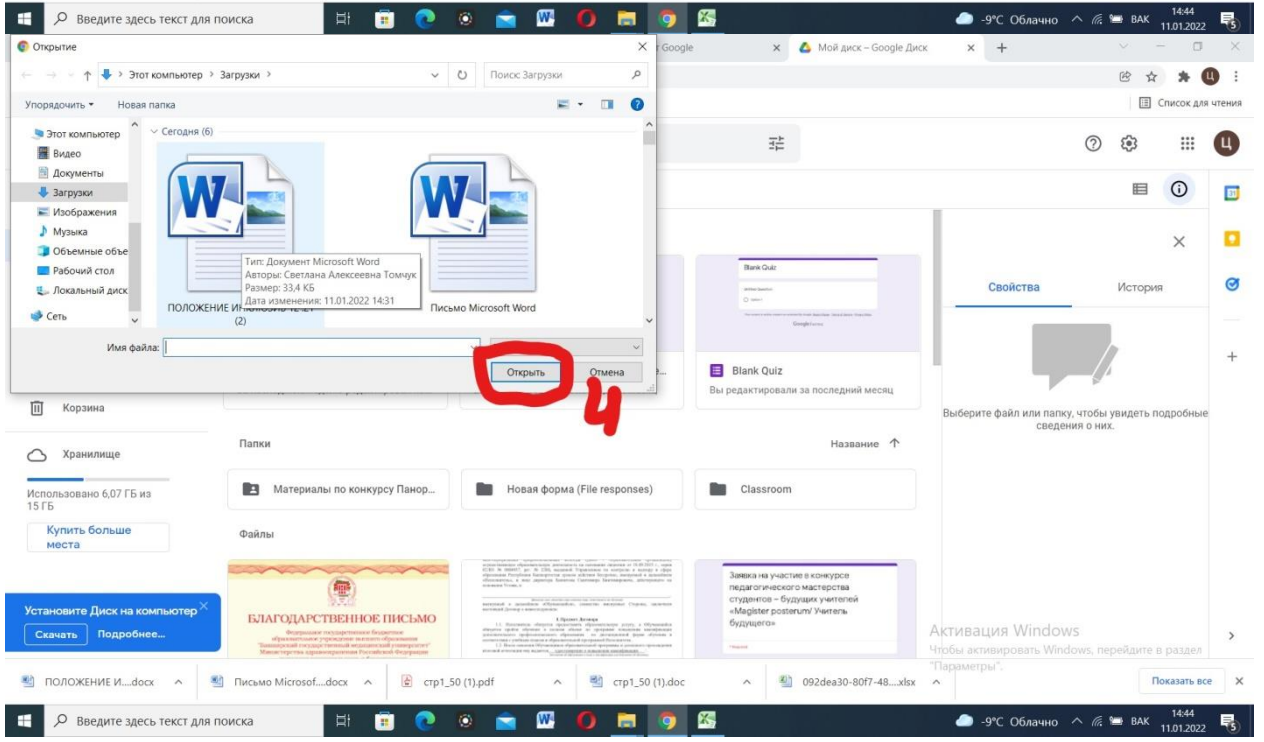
Введите здесь текст для поиска
-9°C Облачно
ВАК
14:44
11.01.2022
5

Открытие
Google
Мой диск – Google Диск
+
Этот компьютер › Загрузки ›
Поиск: Загрузки
Упорядочить ▾
Новая папка
Список для чтения
Этот компьютер
Видео
Документы
Загрузки
Изображения
Музыка
Объемные объе
Рабочий стол
Локальный диск
Сеть
Сегодня (6)
Тип: Документ Microsoft Word
Авторы: Светлана Алексеевна Томчук
Размер: 33,4 КБ
Дата изменения: 11.01.2022 14:31
ПОЛОЖЕНИЕ И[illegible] (2)
Письмо Microsoft Word
Имя файла:
Открыть
Отмена
4

Blank Quiz
Blank Quiz
Вы редактировали за последний месяц
Свойства
История
Выберите файл или папку, чтобы увидеть подробные сведения о них.
Корзина
Хранилище
Использовано 6,07 ГБ из 15 ГБ
Купить больше места
Папки
Название
Материалы по конкурсу Панор...
Новая форма (File responses)
Classroom
Файлы
БЛАГОДАРСТВЕННОЕ ПИСЬМО
Заявка на участие в конкурсе педагогического мастерства студентов – будущих учителей «Magister posterum/ Учитель будущего»
Установите Диск на компьютер
Скачать
Подробнее...
Активация Windows
Чтобы активировать Windows, перейдите в раздел "Параметры".
ПОЛОЖЕНИЕ И....docx
Письмо Microsof....docx
стр1_50 (1).pdf
стр1_50 (1).doc
092dea30-80f7-48....xlsx
Показать все
Введите здесь текст для поиска
-9°C Облачно
ВАК
14:44
11.01.2022